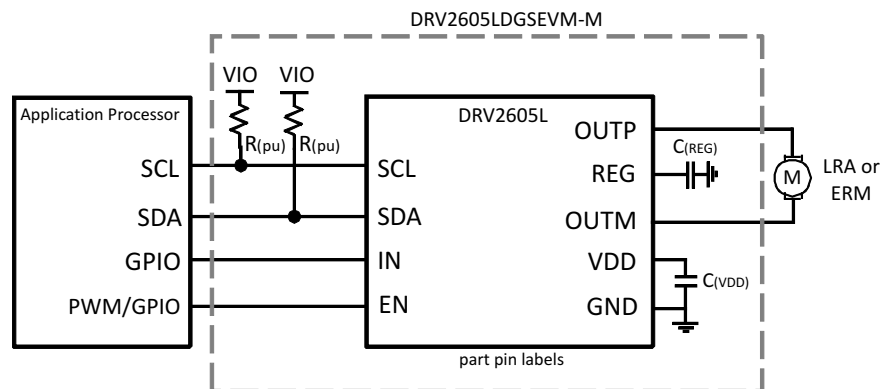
DRV2605LDGSEVM-M

Application Processor

SCL

SDA

GPIO

PWM/GPIO

VIO VIO

$R_{(pu)}$ $R_{(pu)}$

DRV2605L

SCL

SDA

IN

EN

OUTP

REG

OUTM

VDD

GND

part pin labels

$C_{(REG)}$

$C_{(VDD)}$

M

LRA or ERM